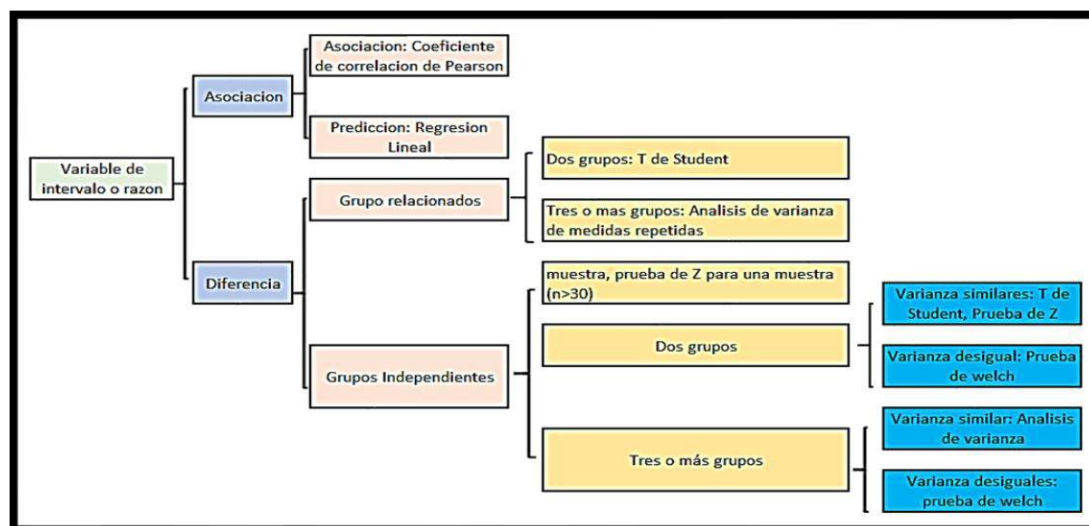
Variable de intervalo o razon

Asociacion

Asociacion: Coeficiente de correlacion de Pearson

Prediccion: Regresion Lineal

Diferencia

Grupo relacionados

Dos grupos: T de Student

Tres o mas grupos: Analisis de varianza de medidas repetidas

Grupos Independientes

muestra, prueba de Z para una muestra (n>30)

Dos grupos

Varianza similares: T de Student, Prueba de Z

Varianza desigual: Prueba de welch

Tres o más grupos

Varianza similar: Analisis de varianza

Varianza desiguales: prueba de welch